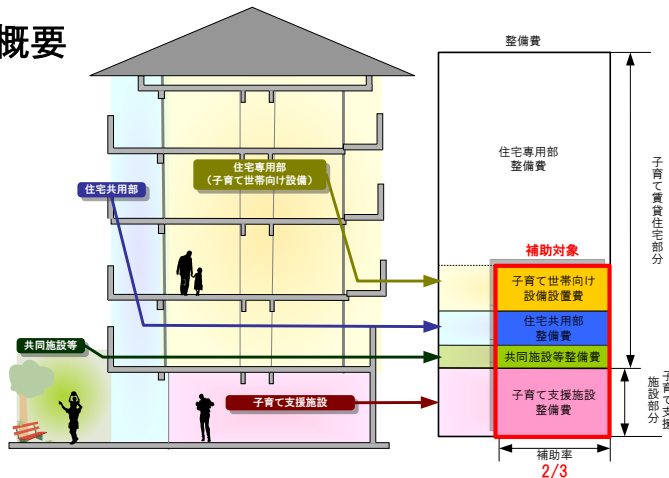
概要

整備費

住宅専用部
（子育て世帯向け設備）

住宅共用部

住宅専用部
整備費

補助対象

子育て世帯向け
設備設置費

住宅共用部
整備費

共同施設等

共同施設等整備費

子育て支援施設

子育て支援施設
整備費

子育て賃貸住宅部分

子育て支援施設部分

補助率
2/3